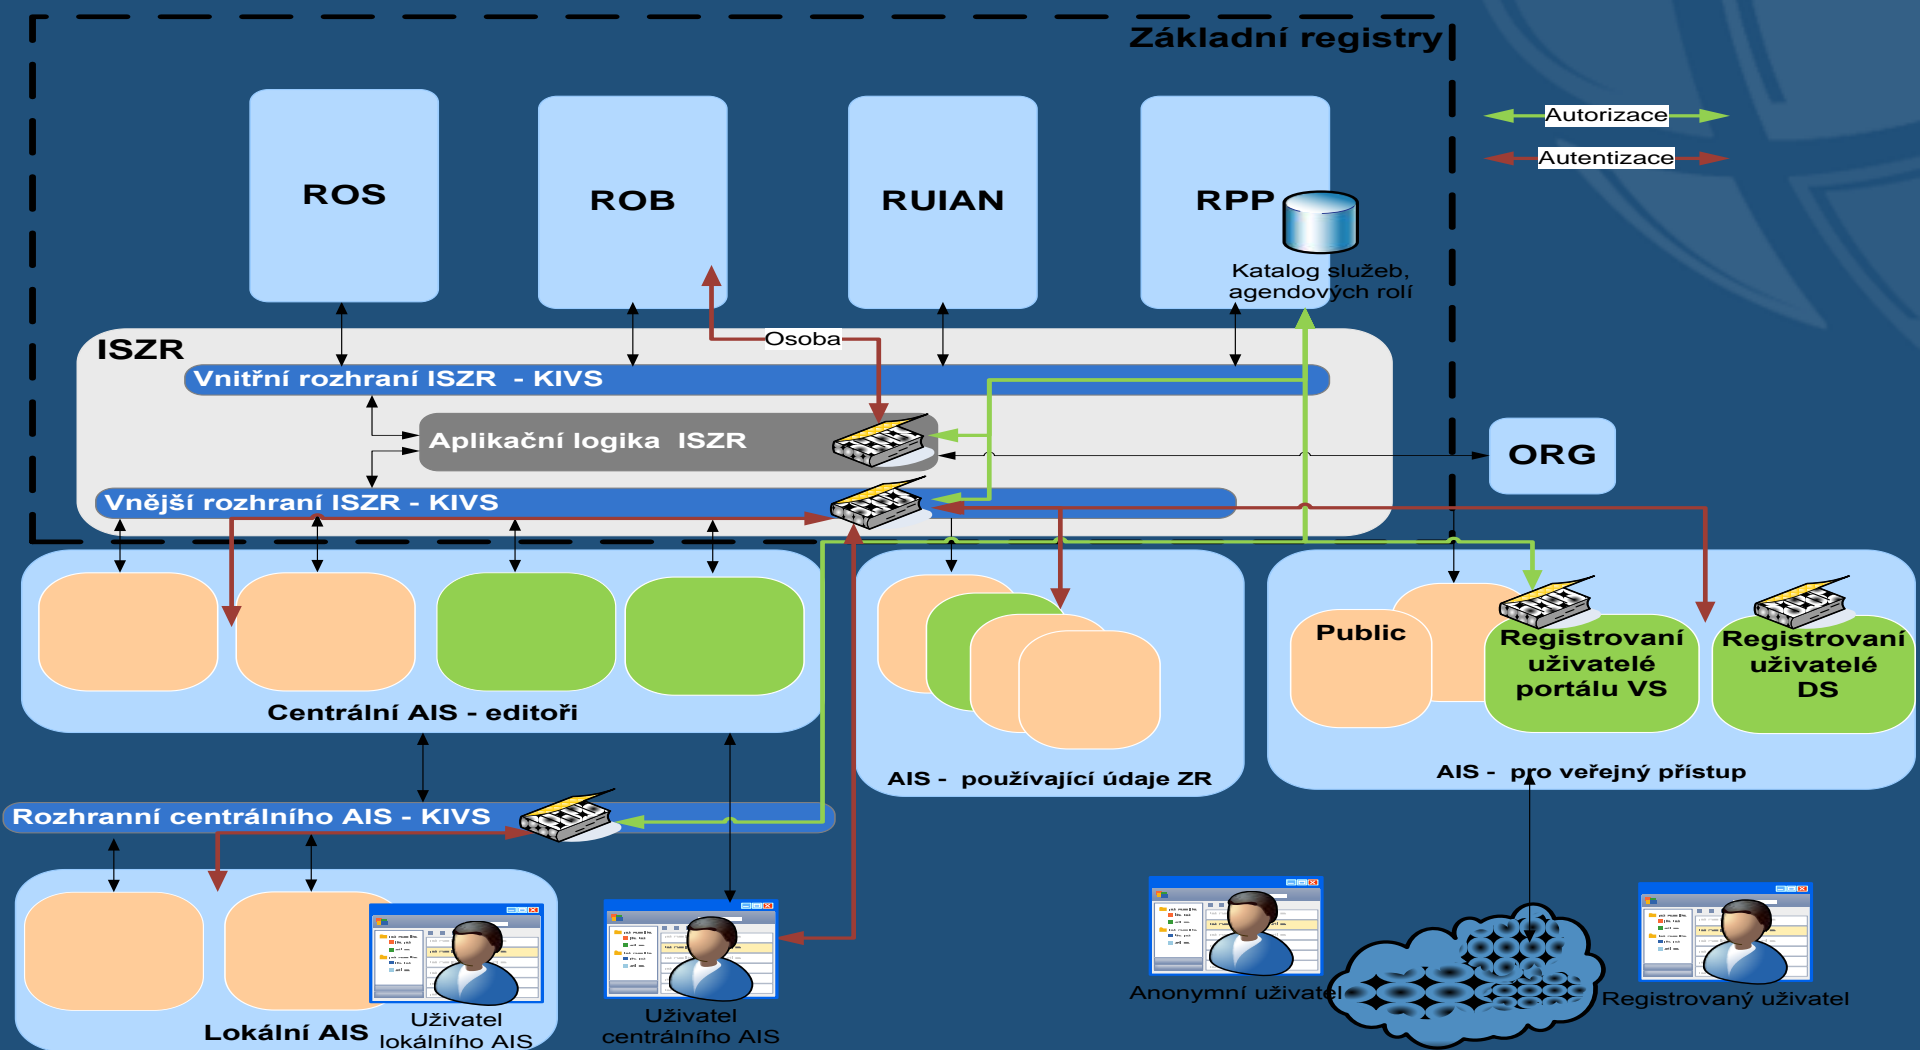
Základní registry

Autorizace

Autentizace

ROS

ROB

RUIAN

RPP

Katalog služeb, agendových rolí

ISZR

Osoba

Vnitřní rozhraní ISZR - KIVS

Aplikační logika ISZR

ORG

Vnější rozhraní ISZR - KIVS

Centrální AIS - editoři

AIS - používající údaje ZR

Public

Registrovaní uživatelé portálu VS

Registrovaní uživatelé DS

AIS - pro veřejný přístup

Rozhranní centrálního AIS - KIVS

Lokální AIS

Uživatel lokálního AIS

Uživatel centrálního AIS

Anonymní uživatel

Registrovaný uživatel